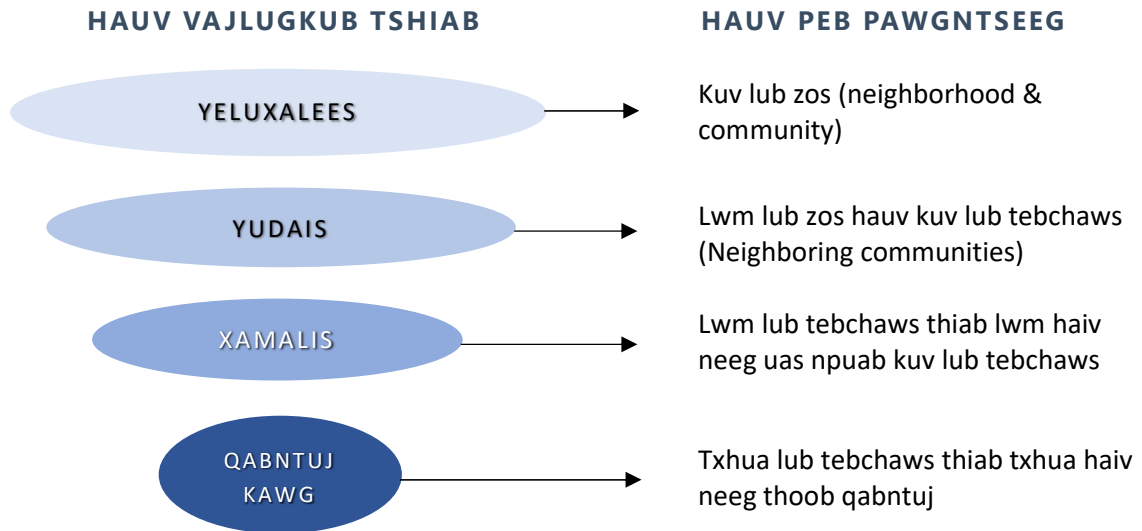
HAUV VAJLUGKUB TSHIAB

HAUV PEB PAWGNTSEEG

YELUXALEES

Kuv lub zos (neighborhood & community)

YUDAIS

Lwm lub zos hauv kuv lub tebchaws (Neighboring communities)

XAMALIS

Lwm lub tebchaws thiab lwm haiv neeg uas npuab kuv lub tebchaws

QABNTUJ KAWG

Txhua lub tebchaws thiab txhua haiv neeg thoob qabntuj